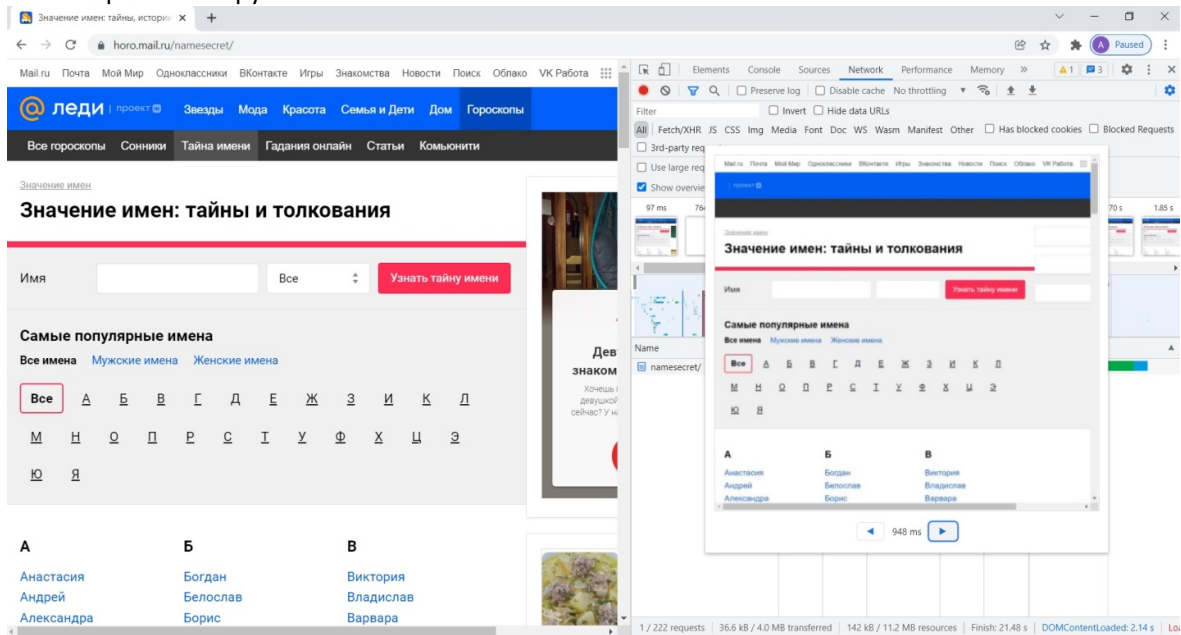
Значение имен: тайны, истори ×  +

horo.mail.ru/namesecret/

Paused

Mail.ru Почта Мой Мир Одноклассники ВКонтакте Игры Знакомства Новости Поиск Облако VK Работа

леди | проект

Звезды Мода Красота Семья и Дети Дом Гороскопы

Все гороскопы Сонники Тайна имени Гадания онлайн Статьи Комьюнити

Значение имен

Значение имен: тайны и толкования

Имя

Все

Узнать тайну имени

Самые популярные имена

Все имена Мужские имена Женские имена

Все А Б В Г Д Е Ж З И К Л

М Н О П Р С Т У Ф Х Ц Э

Ю Я

А

Анастасия
Андрей
Александра

Б

Богдан
Белослав
Борис

В

Виктория
Владислав
Варвара

Дев
знаком
Хочешь
девушкой
сейчас? У н

Elements Console Sources Network Performance Memory » 1 3

Preserve log Disable cache No throttling

Filter Invert Hide data URLs

All Fetch/XHR JS CSS Img Media Font Doc WS Wasm Manifest Other Has blocked cookies Blocked Requests

3rd-party req

Use large req

Show overvie

97 ms 76 70 s 1.85 s

Name

namesecret/

Mail.ru Почта Мой Мир Одноклассники ВКонтакте Игры Знакомства Новости Поиск Облако VK Работа

проект

Значение имен

Значение имен: тайны и толкования

Имя

Узнать тайну имени

Самые популярные имена

Все имена Мужские имена Женские имена

Все А Б В Г Д Е Ж З И К Л

М Н О П Р С Т У Ф Х Ц Э

Ю Я

А

Анастасия
Андрей
Александра

Б

Богдан
Белослав
Борис

В

Виктория
Владислав
Варвара

948 ms

1 / 222 requests | 36.6 kB / 4.0 MB transferred | 142 kB / 11.2 MB resources | Finish: 21.48 s | DOMContentLoaded: 2.14 s | Lo